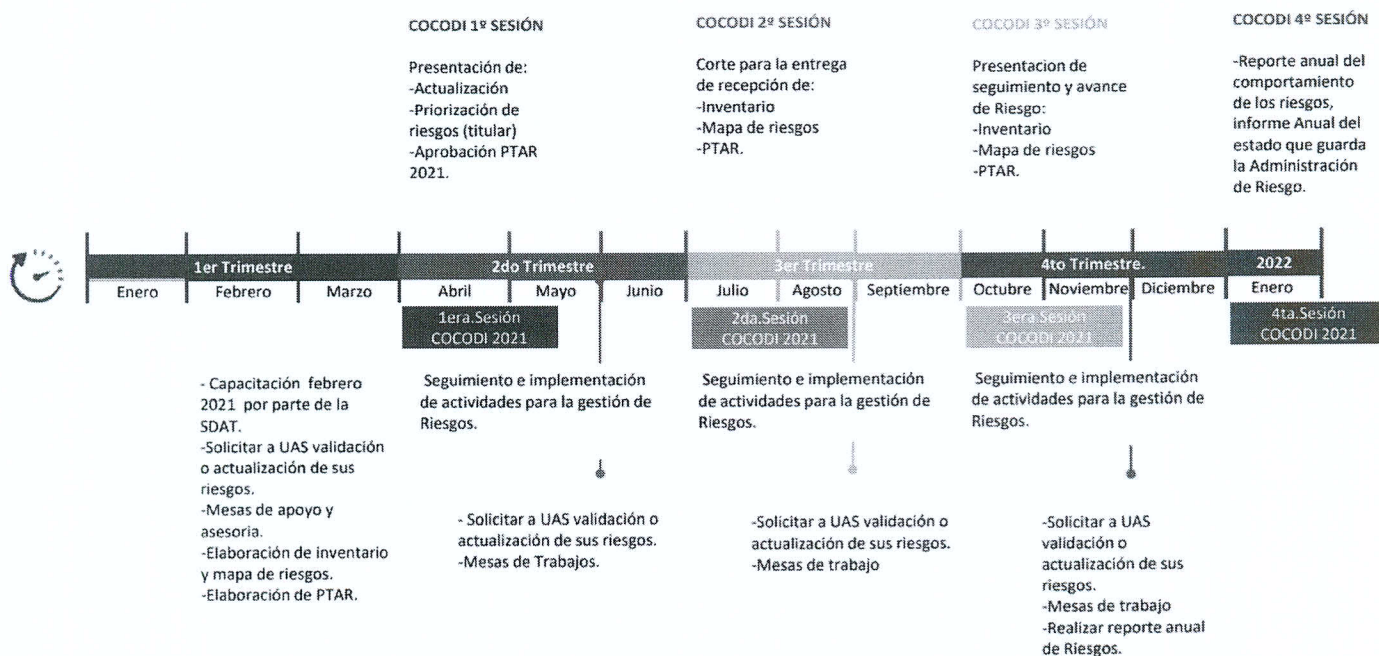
COCODI 1º SESIÓN

Presentación de:
-Actualización
-Priorización de riesgos (titular)
-Aprobación PTAR 2021.

COCODI 2º SESIÓN

Corte para la entrega de recepción de:
-Inventario
-Mapa de riesgos
-PTAR.

COCODI 3º SESIÓN

Presentacion de seguimiento y avance de Riesgo:
-Inventario
-Mapa de riesgos
-PTAR.

COCODI 4º SESIÓN

-Reporte anual del comportamiento de los riesgos, informe Anual del estado que guarda la Administración de Riesgo.

1er Trimestre

Enero | Febrero | Marzo

2do Trimestre

Abril | Mayo | Junio

3er Trimestre

Julio | Agosto | Septiembre

4to Trimestre.

Octubre | Noviembre | Diciembre

2022

Enero

1era.Sesión COCODI 2021

2da.Sesión COCODI 2021

3era Sesión COCODI 2021

4ta.Sesión COCODI 2021

- Capacitación febrero 2021 por parte de la SDAT.
-Solicitar a UAS validación o actualización de sus riesgos.
-Mesas de apoyo y asesoria.
-Elaboración de inventario y mapa de riesgos.
-Elaboración de PTAR.

Seguimiento e implementación de actividades para la gestión de Riesgos.

- Solicitar a UAS validación o actualización de sus riesgos.
-Mesas de Trabajos.

Seguimiento e implementación de actividades para la gestión de Riesgos.

-Solicitar a UAS validación o actualización de sus riesgos.
-Mesas de trabajo

Seguimiento e implementación de actividades para la gestión de Riesgos.

-Solicitar a UAS validación o actualización de sus riesgos.
-Mesas de trabajo
-Realizar reporte anual de Riesgos.